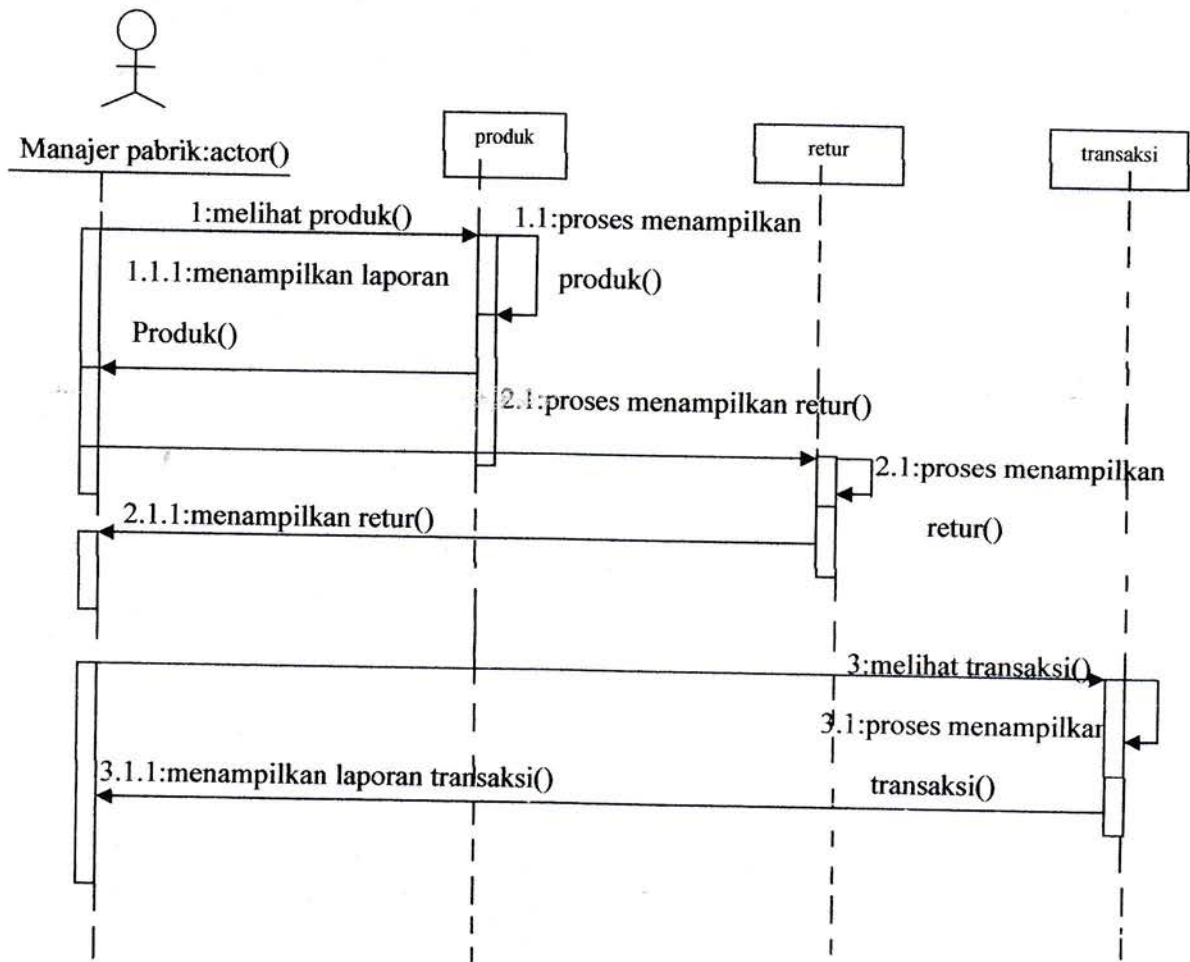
Manajer pabrik:actor()

produk

retur

transaksi

1:melihat produk()

1.1:proses menampilkan produk()

1.1.1:menampilkan laporan Produk()

2.1:proses menampilkan retur()

2.1:proses menampilkan retur()

2.1.1:menampilkan retur()

3:melihat transaksi()

3.1:proses menampilkan transaksi()

3.1.1:menampilkan laporan transaksi()